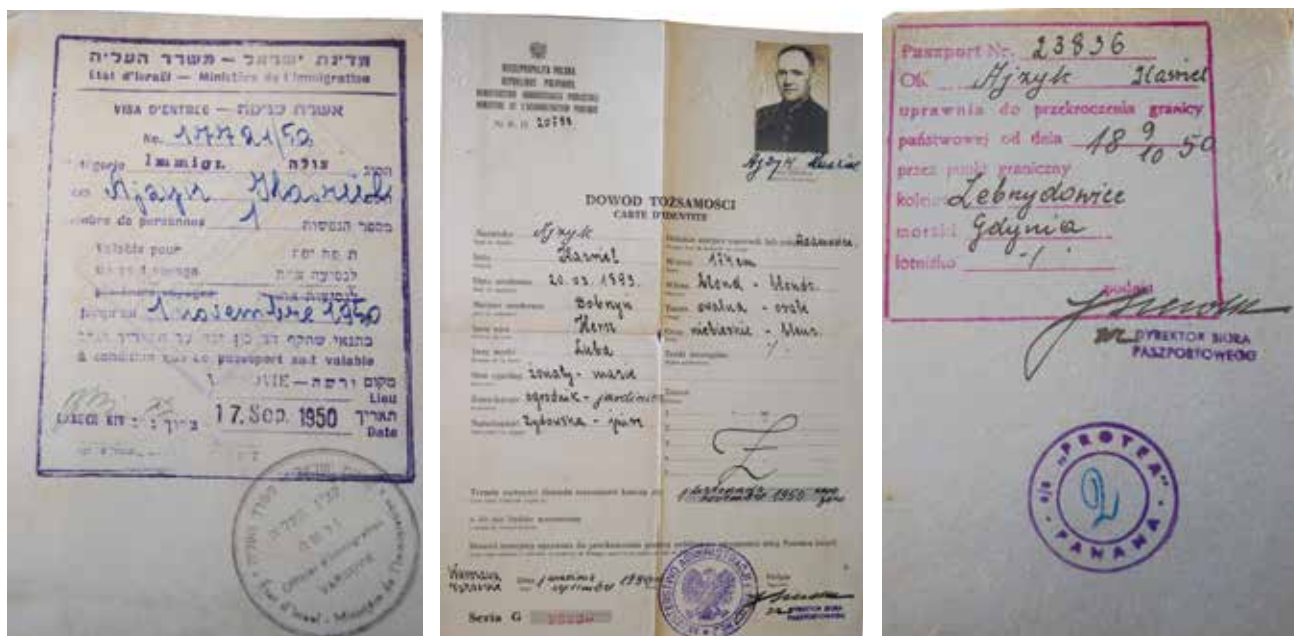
מדינת ישראל — משרד העליה
Etat d'Israël — Ministère de l'Immigration

VISA D'ENTREE — אשרת כניסה
No. 17792/50
Catégorie Immigr. עולה הסוג
au Ajzyk Hawiel
Nombre de personnes 1 מספר הנפשות
Valable pour בר תוקף
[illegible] לנסיעה אחת
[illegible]
Jusqu'au 1 novembre 1950
בתנאי שהדרכון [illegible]
à condition que le passeport soit valable
VARSOVIE — ורשה מקום
Lieu
17. Sep. 1950 תאריך
Date

Etat d'Israël · Ministère de l'Immigration
Office d'immigration
VARSOVIE

RZECZPOSPOLITA POLSKA
REPUBLIQUE POLONAISE
MINISTERSTWO ADMINISTRACJI PUBLICZNEJ
MINISTERE DE L'ADMINISTRATION PUBLIQUE
Nr. N. 20799

Ajzyk Hawiel

DOWOD TOŻSAMOSCI
CARTE D'IDENTITE

Nazwisko Ajzyk
Imię Hawiel
Data urodzenia 20.03.1893.
Miejsce urodzenia Bobruysk
Imię ojca Hersz
Imię matki Luba
Stan cywilny żonaty - marié
Zawód ogrodnik - jardinier
Narodowość żydowska - juive
Ostatnie miejsce zamieszkania lub pobytu Baranowicze
Wzrost 174 cm
Włosy blond - blonds
Twarz owalna - ovale
Oczy niebieskie - bleus
Znaki szczególne -/-

Termin ważności dowodu tożsamości kończy się 1 listopada 1950 - 1 novembre 1950

Warszawa, Varsovie Dnia 1 września 1950 - 1 septembre 1950
Seria G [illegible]
DYREKTOR BIURA PASZPORTOWEGO

Paszport Nr. 23836
Ob. Ajzyk Hawiel
uprawnia do przekroczenia granicy państwowej od dnia 18/9 10 50
przez punkt graniczny
kolejowy Lebnydowice
morski Gdynia
lotniczy -/-
podpis
DYREKTOR BIURA PASZPORTOWEGO

"PROTEA" PANAMA